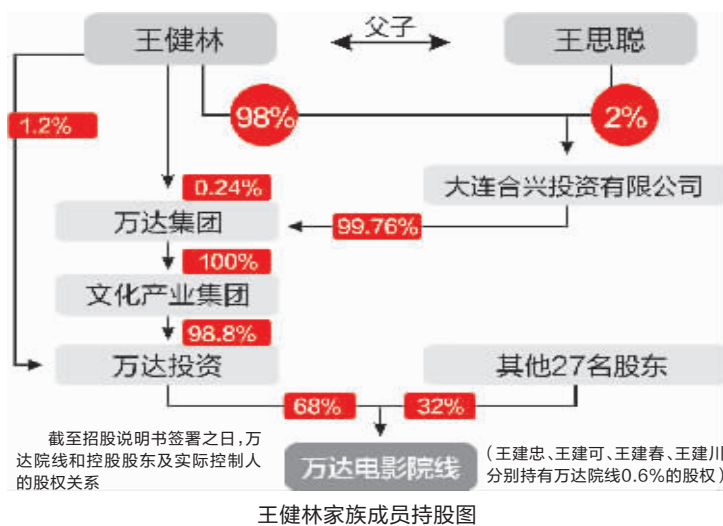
王健林

父子

王思聪

98%

2%

1.2%

0.24%

大连合兴投资有限公司

万达集团

99.76%

100%

文化产业集团

98.8%

万达投资

其他27名股东

68%

32%

截至招股说明书签署之日，万达院线和控股股东及实际控制人的股权关系

万达电影院线

（王建忠、王建可、王建春、王建川分别持有万达院线0.6%的股权）

王健林家族成员持股图